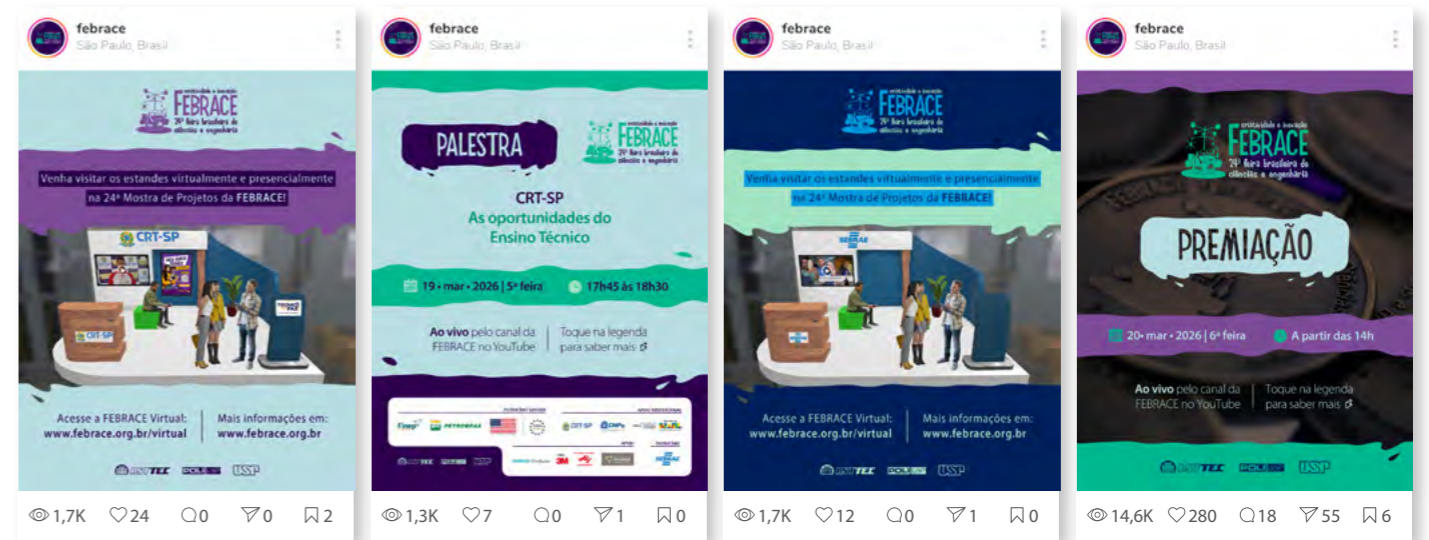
febrace
São Paulo, Brasil

criatividade e inovação
FEBRACE
24ª feira brasileira de ciências e engenharia

Venha visitar os estandes virtualmente e presencialmente na 24ª Mostra de Projetos da FEBRACE!

CRT-SP

Acesse a FEBRACE Virtual:
www.febrace.org.br/virtual

Mais informações em:
www.febrace.org.br

USP

1,7K 24 0 0 2

febrace
São Paulo, Brasil

PALESTRA

criatividade e inovação
FEBRACE
24ª feira brasileira de ciências e engenharia

CRT-SP
As oportunidades do Ensino Técnico

19 • mar • 2026 | 5ª feira
17h45 às 18h30

Ao vivo pelo canal da FEBRACE no YouTube
Toque na legenda para saber mais

Finep PETROBRAS CRT-SP CNPq 3M

1,3K 7 0 1 0

febrace
São Paulo, Brasil

criatividade e inovação
FEBRACE
24ª feira brasileira de ciências e engenharia

Venha visitar os estandes virtualmente e presencialmente na 24ª Mostra de Projetos da FEBRACE!

SEBRAE

Acesse a FEBRACE Virtual:
www.febrace.org.br/virtual

Mais informações em:
www.febrace.org.br

USP

1,7K 12 0 1 0

febrace
São Paulo, Brasil

criatividade e inovação
FEBRACE
24ª feira brasileira de ciências e engenharia

PREMIAÇÃO

20 • mar • 2026 | 6ª feira
A partir das 14h

Ao vivo pelo canal da FEBRACE no YouTube
Toque na legenda para saber mais

USP

14,6K 280 18 55 6